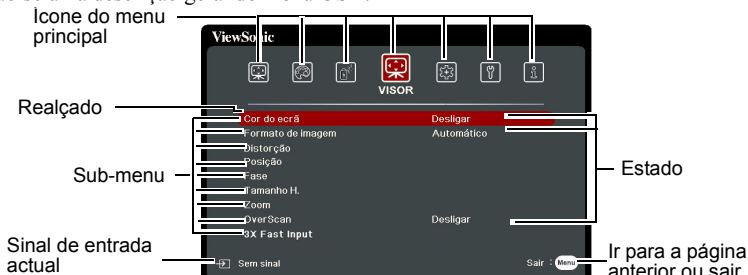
Icone do menu principal

ViewSonic

VISOR

Realçado

Cor do ecrã	Desligar
Formato de imagem	Automático
Distorção
Posição
Fase
Tamanho H.
Zoom
OverScan	Desligar
3X Fast Input

Sub-menu

Estado

Sinal de entrada actual

Sem sinal

Sair : Menu

Ir para a página anterior ou sair